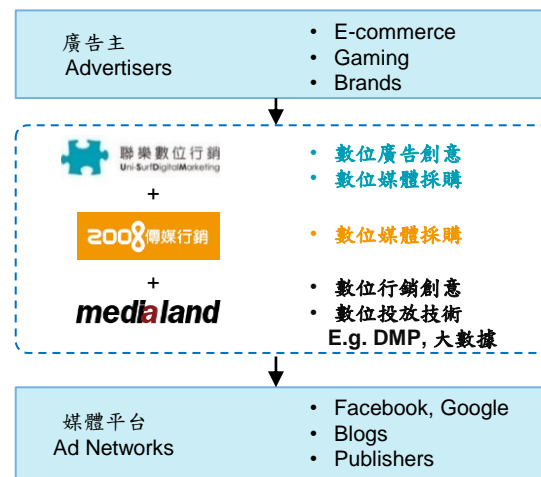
廣告主
Advertisers

• E-commerce
• Gaming
• Brands

聯樂數位行銷
Uni-SurfDigitalMarketing

+

2008傳媒行銷

+

medialand

• 數位廣告創意
• 數位媒體採購

• 數位媒體採購

• 數位行銷創意
• 數位投放技術
E.g. DMP, 大數據

媒體平台
Ad Networks

• Facebook, Google
• Blogs
• Publishers